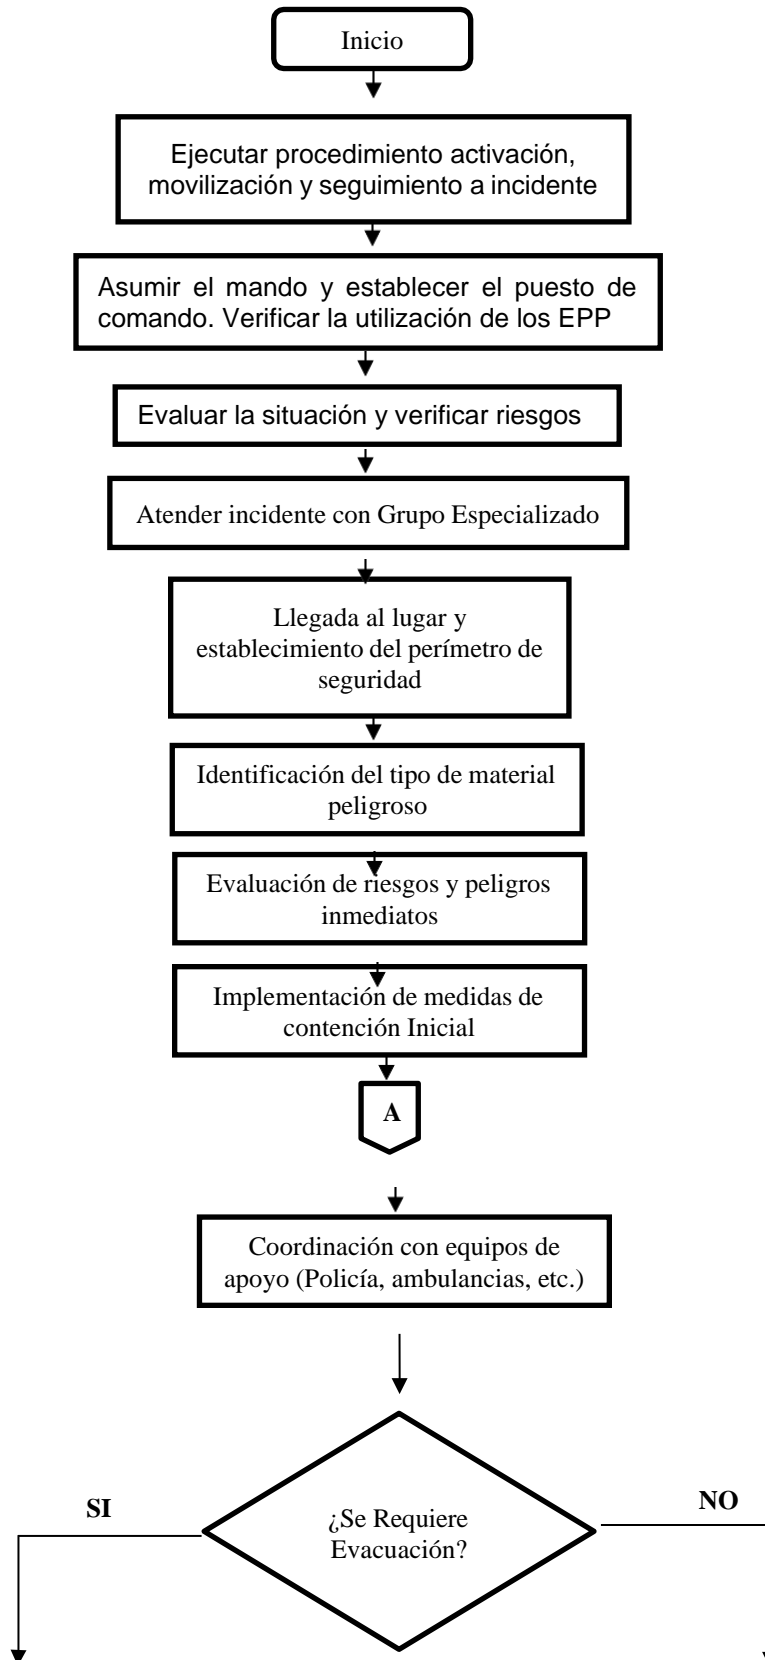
Inicio

Ejecutar procedimiento activación, movilización y seguimiento a incidente

Asumir el mando y establecer el puesto de comando. Verificar la utilización de los EPP

Evaluar la situación y verificar riesgos

Atender incidente con Grupo Especializado

Llegada al lugar y establecimiento del perímetro de seguridad

Identificación del tipo de material peligroso

Evaluación de riesgos y peligros inmediatos

Implementación de medidas de contención Inicial

A

Coordinación con equipos de apoyo (Policía, ambulancias, etc.)

¿Se Requiere Evacuación?

SI

NO